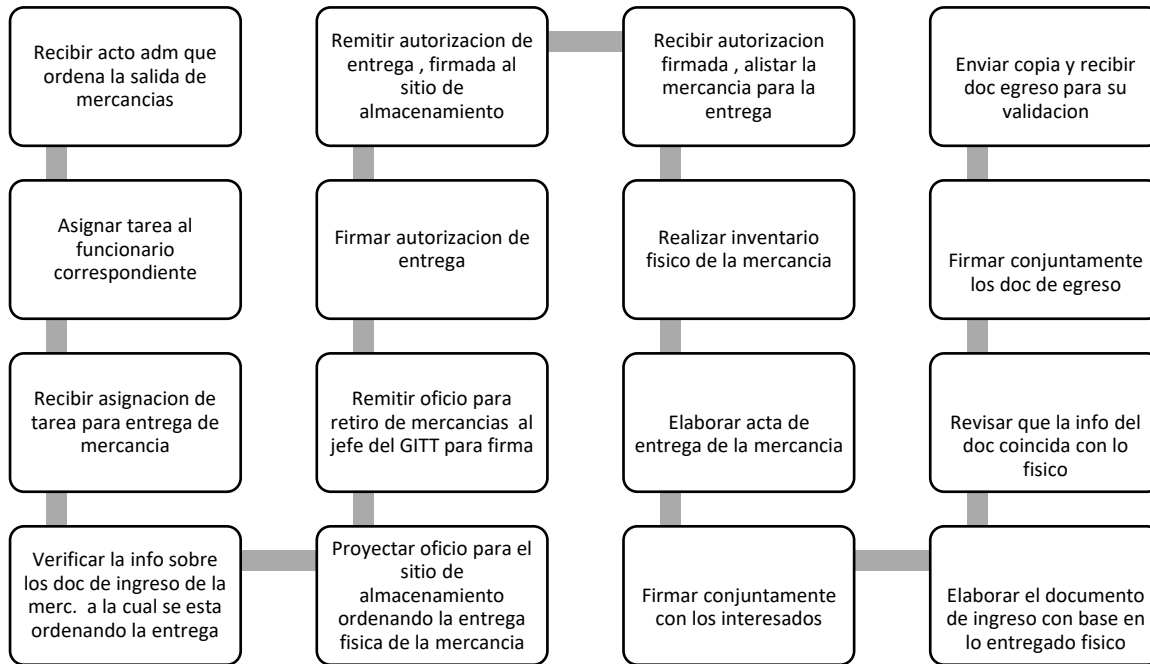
Recibir acto adm que ordena la salida de mercancias

Asignar tarea al funcionario correspondiente

Recibir asignacion de tarea para entrega de mercancia

Verificar la info sobre los doc de ingreso de la merc. a la cual se esta ordenando la entrega

Proyectar oficio para el sitio de almacenamiento ordenando la entrega fisica de la mercancia

Remitir oficio para retiro de mercancias al jefe del GITT para firma

Firmar autorizacion de entrega

Remitir autorizacion de entrega , firmada al sitio de almacenamiento

Recibir autorizacion firmada , alistar la mercancia para la entrega

Realizar inventario fisico de la mercancia

Elaborar acta de entrega de la mercancia

Firmar conjuntamente con los interesados

Elaborar el documento de ingreso con base en lo entregado fisico

Revisar que la info del doc coincida con lo fisico

Firmar conjuntamente los doc de egreso

Enviar copia y recibir doc egreso para su validacion